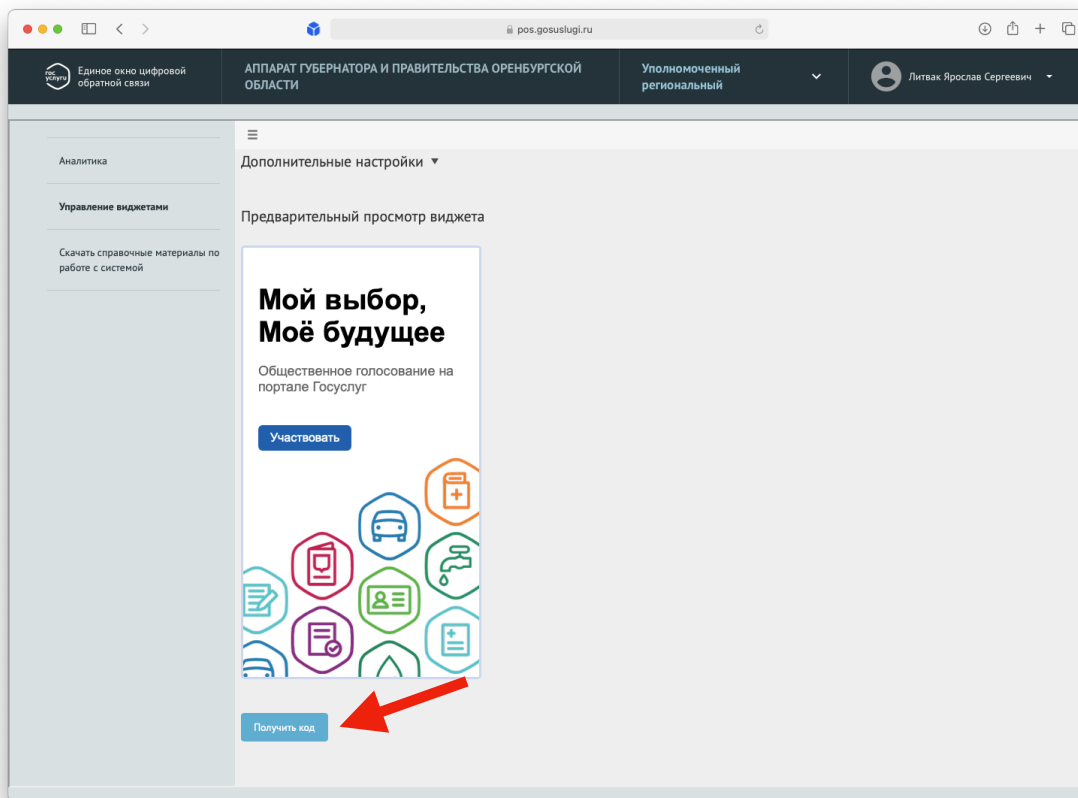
pos.gosuslugi.ru

гос услуги Единое окно цифровой обратной связи

АППАРАТ ГУБЕРНАТОРА И ПРАВИТЕЛЬСТВА ОРЕНБУРГСКОЙ ОБЛАСТИ

Уполномоченный региональный

Литвак Ярослав Сергеевич

Аналитика

Управление виджетами

Скачать справочные материалы по работе с системой

≡

Дополнительные настройки ▾

Предварительный просмотр виджета

Мой выбор, Моё будущее

Общественное голосование на портале Госуслуг

Участвовать

Получить код